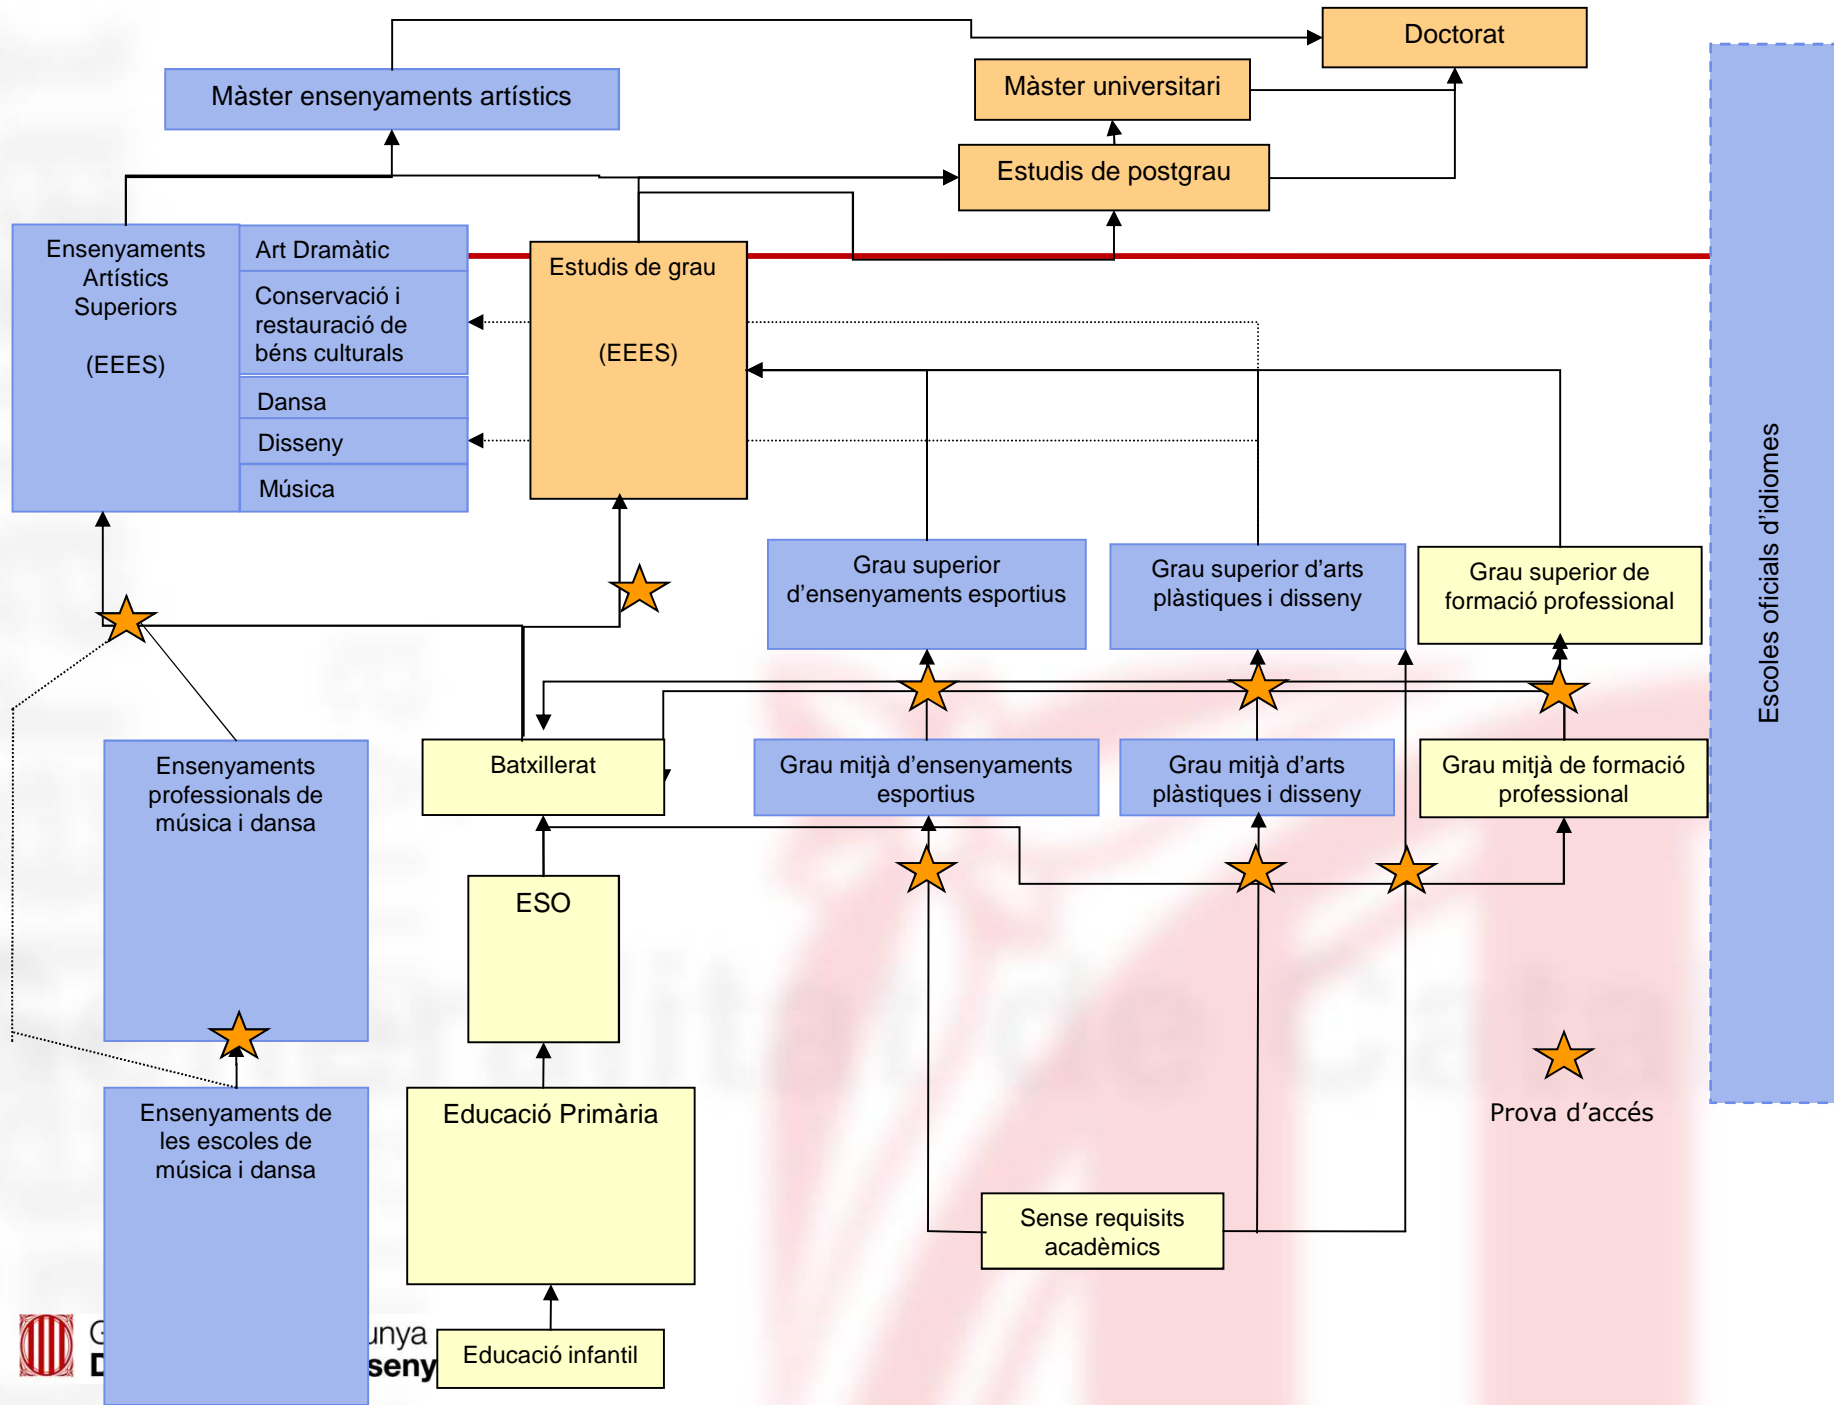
Doctorat

Màster ensenyaments artístics

Màster universitari

Estudis de postgrau

Ensenyaments Artístics Superiors

(EEES)

Art Dramàtic

Conservació i restauració de béns culturals

Dansa

Disseny

Música

Estudis de grau

(EEES)

Grau superior d'ensenyaments esportius

Grau superior d'arts plàstiques i disseny

Grau superior de formació professional

Escoles oficials d'idiomes

Ensenyaments professionals de música i dansa

Batxillerat

Grau mitjà d'ensenyaments esportius

Grau mitjà d'arts plàstiques i disseny

Grau mitjà de formació professional

ESO

Ensenyaments de les escoles de música i dansa

Educació Primària

Prova d'accés

Sense requisits acadèmics

G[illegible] unya

D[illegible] seny

Educació infantil